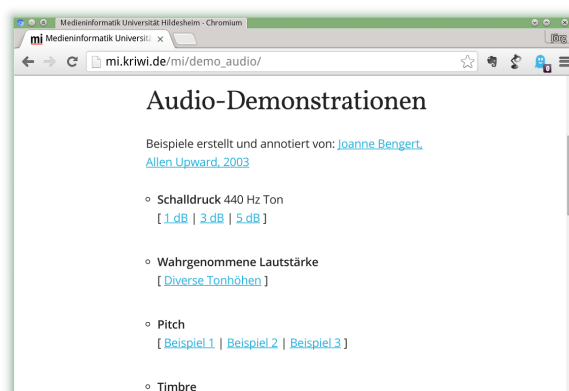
Medieninformatik Universität Hildesheim - Chromium

mi Medieninformatik Universitä ×

mi.kriwi.de/mi/demo_audio/

Audio-Demonstrationen

Beispiele erstellt und annotiert von: Joanne Bengert, Allen Upward, 2003

- **Schalldruck** 440 Hz Ton
[ 1 dB | 3 dB | 5 dB ]

- **Wahrgenommene Lautstärke**
[ Diverse Tonhöhen ]

- **Pitch**
[ Beispiel 1 | Beispiel 2 | Beispiel 3 ]

- **Timbre**